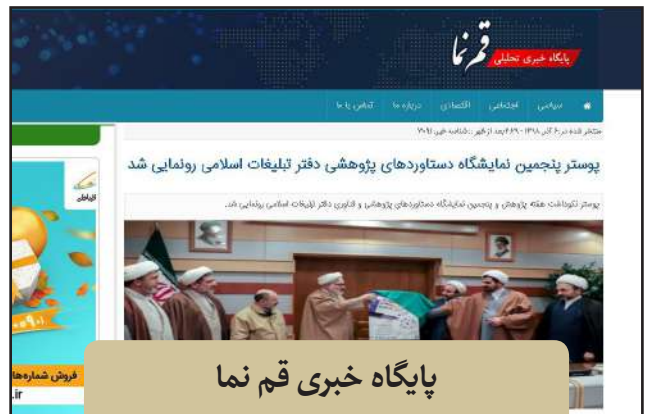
قم نما
پایگاه خبری تحلیلی

سیاسی اجتماعی اقتصادی درباره ما تماس با ما

منتشر شده در: ۶ آذر ۱۳۹۸ - ۴:۴۹ بعد از ظهر | شناسه خبر: ۷۰۶۱

پوستر پنجمین نمایشگاه دستاوردهای پژوهشی دفتر تبلیغات اسلامی رونمایی شد

پوستر گرامیداشت هفته پژوهش و پنجمین نمایشگاه دستاوردهای پژوهشی و فناوری دفتر تبلیغات اسلامی رونمایی شد.

فروش شماره‌ها
.ir

پایگاه خبری قم نما